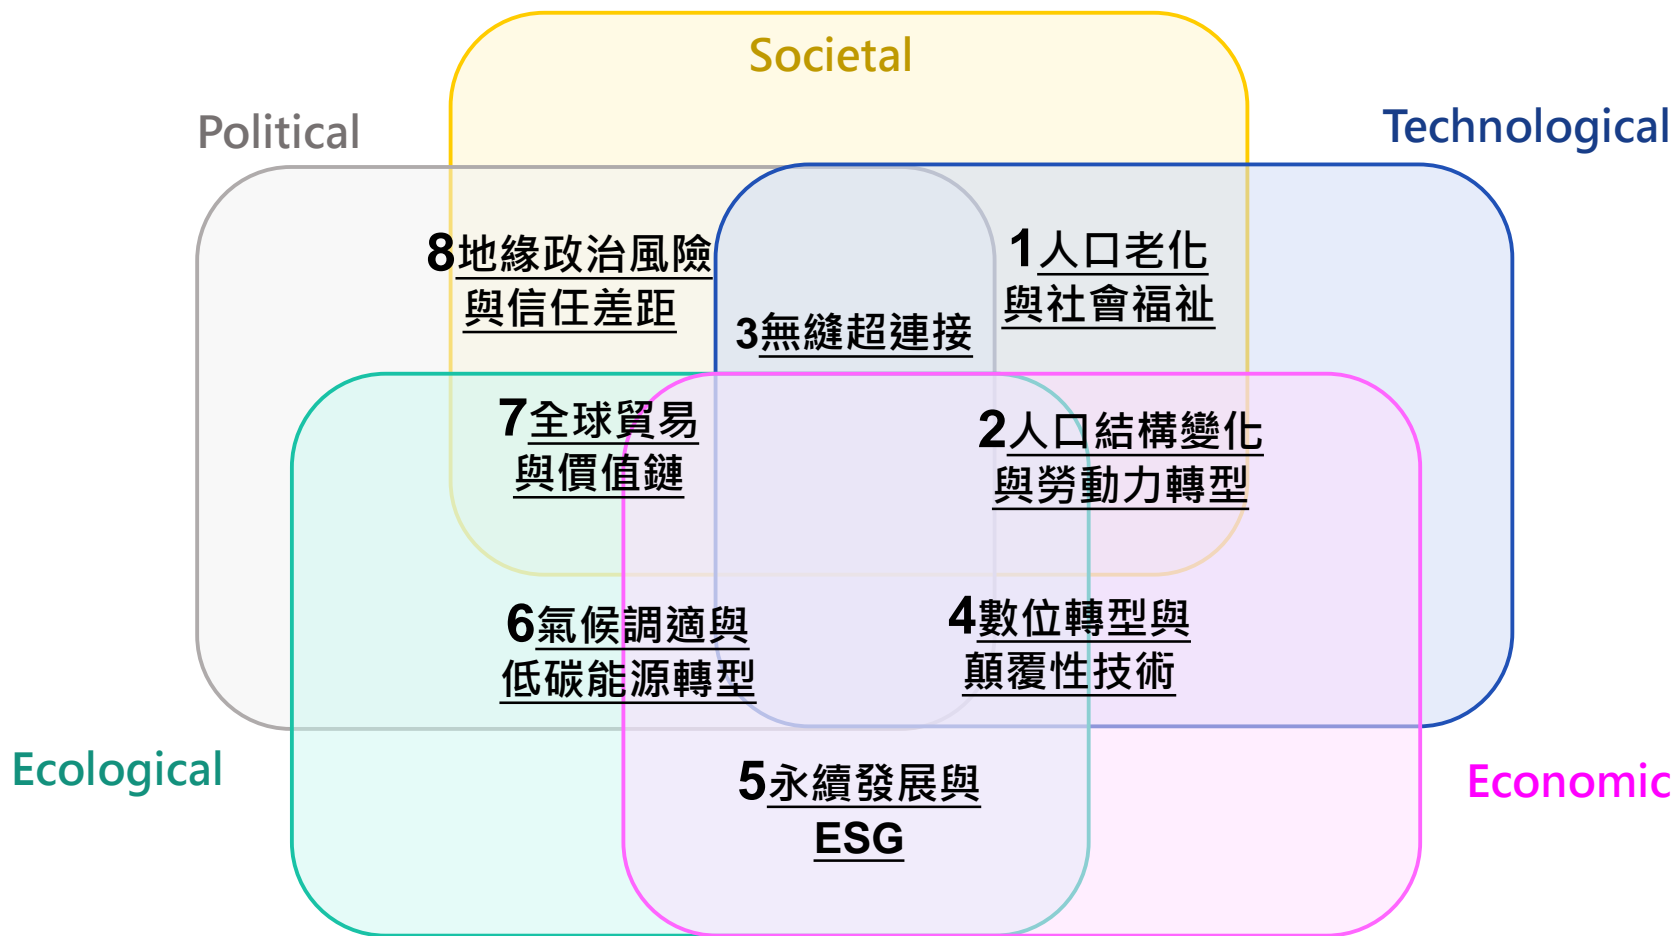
Societal

Political

Technological

8地緣政治風險與信任差距

1人口老化與社會福祉

3無縫超連接

7全球貿易與價值鏈

2人口結構變化與勞動力轉型

6氣候調適與低碳能源轉型

4數位轉型與顛覆性技術

Ecological

5永續發展與ESG

Economic